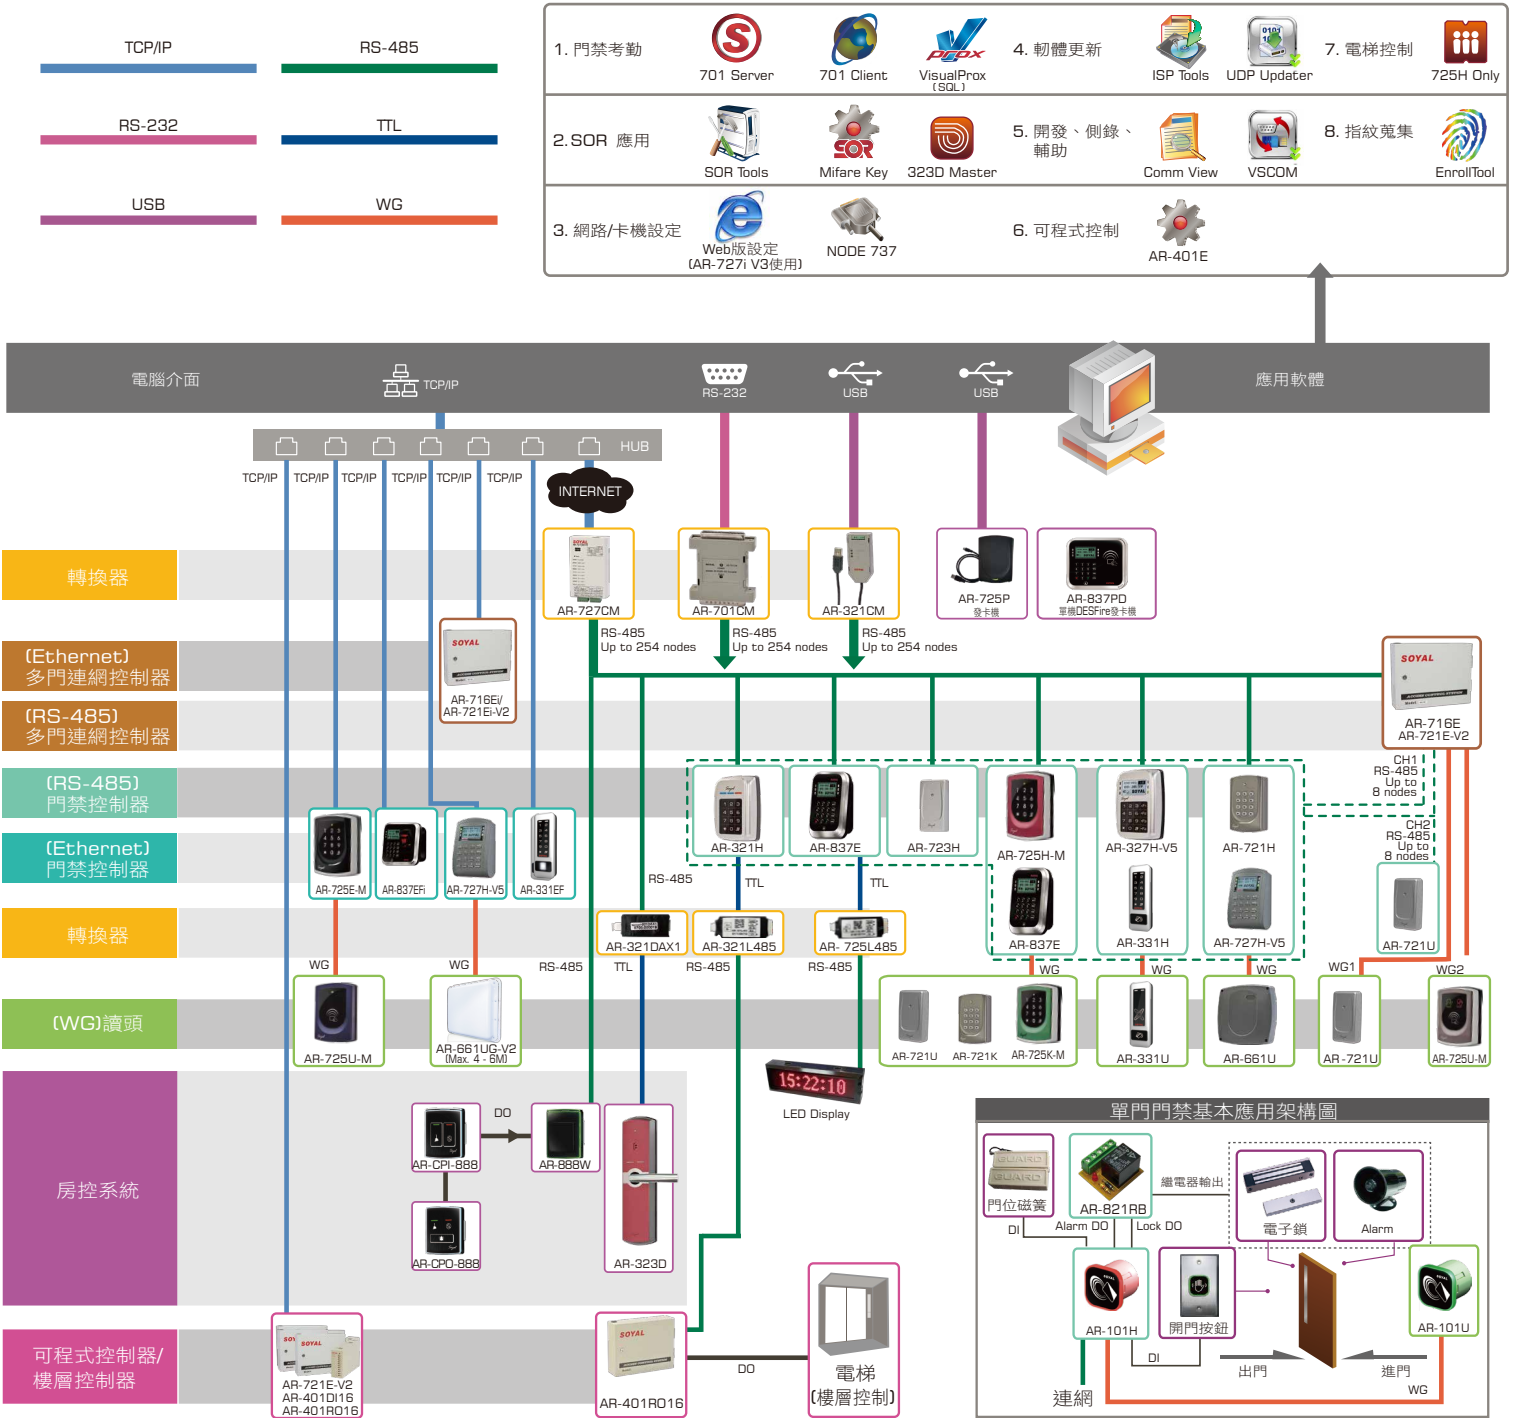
TCP/IP
RS-485
RS-232
TTL
USB
WG

1. 門禁考勤
701 Server
701 Client
VisualProx (SQL)
4. 軔體更新
ISP Tools
UDP Updater
7. 電梯控制
725H Only

2.SOR 應用
SOR Tools
Mifare Key
323D Master
5. 開發、側錄、輔助
Comm View
VSCOM
8. 指紋蒐集
EnrollTool

3. 網路/卡機設定
Web版設定 (AR-727i V3使用)
NODE 737
6. 可程式控制
AR-401E

電腦介面
TCP/IP
RS-232
USB
USB
應用軟體

HUB
TCP/IP
TCP/IP
TCP/IP
TCP/IP
TCP/IP
TCP/IP
INTERNET

轉換器
AR-727CM
AR-701CM
AR-321CM
AR-725P 發卡機
AR-837PD 單機DESFire發卡機

RS-485 Up to 254 nodes
RS-485 Up to 254 nodes
RS-485 Up to 254 nodes

(Ethernet) 多門連網控制器
AR-716Ei/ AR-721Ei-V2
(RS-485) 多門連網控制器
AR-716E AR-721E-V2

(RS-485) 門禁控制器
(Ethernet) 門禁控制器
AR-725E-M
AR-837EFi
AR-727H-V5
AR-331EF

AR-321H
AR-837E
AR-723H
AR-725H-M
AR-327H-V5
AR-721H
CH1 RS-485 Up to 8 nodes
CH2 RS-485 Up to 8 nodes
AR-837E
AR-331H
AR-727H-V5
AR-721U

RS-485
TTL
TTL

轉換器
AR-321DAX1
AR-321L485
AR- 725L485
WG
WG
RS-485
TTL
RS-485
RS-485
WG
WG
WG
WG1
WG2

(WG)讀頭
AR-725U-M
AR-661UG-V2 (Max. 4 - 6M)
AR-721U
AR-721K
AR-725K-M
AR-331U
AR-661U
AR-721U
AR-725U-M

房控系統
AR-CPI-888
DO
AR-888W
AR-CPO-888
AR-323D
LED Display
15:22:10

可程式控制器/ 樓層控制器
AR-721E-V2
AR-401DI16
AR-401RO16
AR-401RO16
DO
電梯 (樓層控制)

單門門禁基本應用架構圖
門位磁簧
AR-821RB
繼電器輸出
電子鎖
Alarm
DI
Alarm DO
Lock DO
AR-101H
開門按鈕
AR-101U
DI
出門
進門
WG
連網